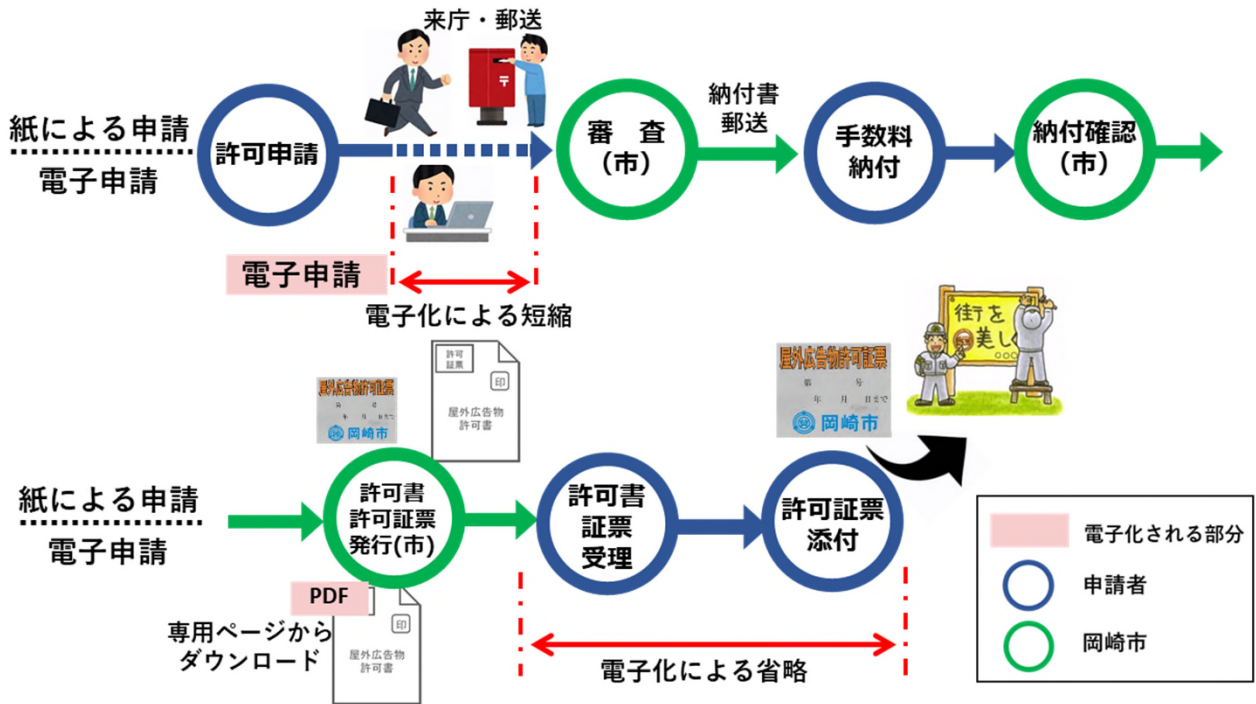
来庁・郵送

紙による申請
電子申請

許可申請

審　査
（市）

納付書
郵送

手数料
納付

納付確認
（市）

電子申請

電子化による短縮

屋外広告物許可証票
第　号
年　月　日まで
岡崎市

許可
証票
印
屋外広告物
許可書

屋外広告物許可証票
第　号
年　月　日まで
岡崎市

街を美し

紙による申請
電子申請

許可書
許可証票
発行(市)

許可書
証票
受理

許可証票
添付

PDF
印
屋外広告物
許可書

専用ページから
ダウンロード

電子化による省略

電子化される部分
申請者
岡崎市